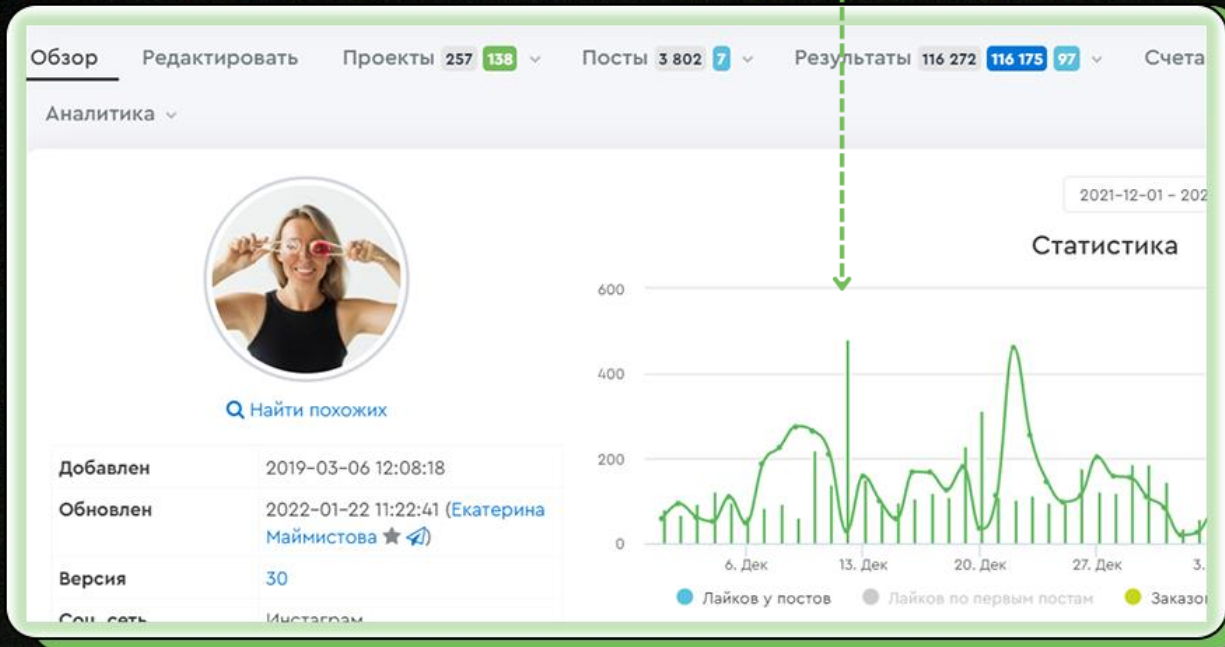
Обзор Редактировать Проекты 257 138 Посты 3 802 7 Результаты 116 272 116 175 97 Счета

Аналитика

2021-12-01 – 202

Статистика

Найти похожих

| Добавлен | 2019-03-06 12:08:18 |
|---|---|
| Обновлен | 2022-01-22 11:22:41 (Екатерина Маймистова) |
| Версия | 30 |
| Соц. сеть | Инстаграм |

600
400
200
0
6. Дек
13. Дек
20. Дек
27. Дек
3.

Лайков у постов
Лайков по первым постам
Заказо